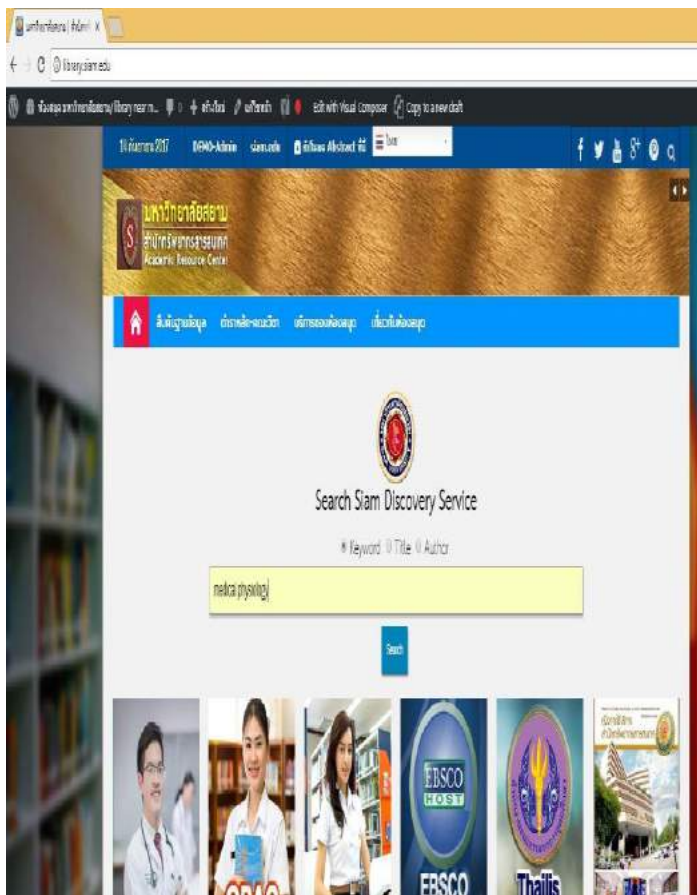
library.siam.edu

Edit with Visual Composer  Copy to a new draft

14 กันยายน 2017  DEMO-Admin  siam.edu

มหาวิทยาลัยสยาม
สำนักทรัพยากรสารสนเทศ
Academic Resource Center

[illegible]

Search Siam Discovery Service

Keyword  Title  Author

medical physiology

Search

EBSCO HOST

EBSCO

Thailis